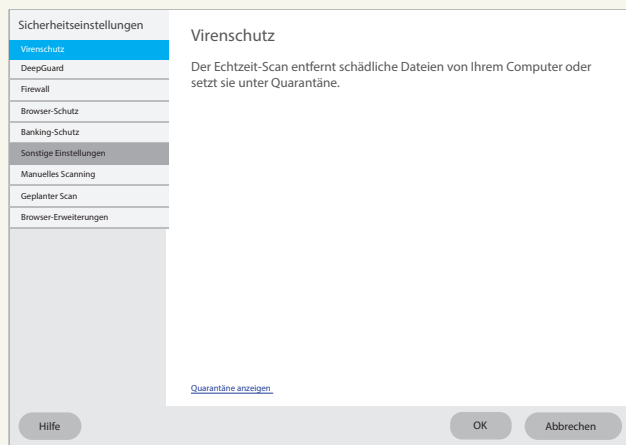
Sicherheitseinstellungen

Virenschutz

DeepGuard

Firewall

Browser-Schutz

Banking-Schutz

Sonstige Einstellungen

Manuelles Scanning

Geplanter Scan

Browser-Erweiterungen

Virenschutz

Der Echtzeit-Scan entfernt schädliche Dateien von Ihrem Computer oder setzt sie unter Quarantäne.

Quarantäne anzeigen

Hilfe

OK

Abbrechen